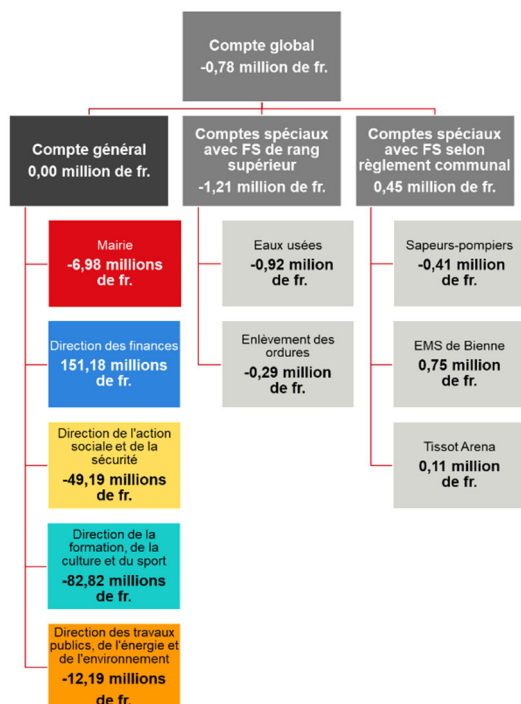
Compte global
-0,78 million de fr.

Compte général
0,00 million de fr.

Mairie
-6,98 millions de fr.

Direction des finances
151,18 millions de fr.

Direction de l'action sociale et de la sécurité
-49,19 millions de fr.

Direction de la formation, de la culture et du sport
-82,82 millions de fr.

Direction des travaux publics, de l'énergie et de l'environnement
-12,19 millions de fr.

Comptes spéciaux avec FS de rang supérieur
-1,21 million de fr.

Eaux usées
-0,92 milion de fr.

Enlèvement des ordures
-0,29 million de fr.

Comptes spéciaux avec FS selon règlement communal
0,45 million de fr.

Sapeurs-pompiers
-0,41 million de fr.

EMS de Bienne
0,75 million de fr.

Tissot Arena
0,11 million de fr.